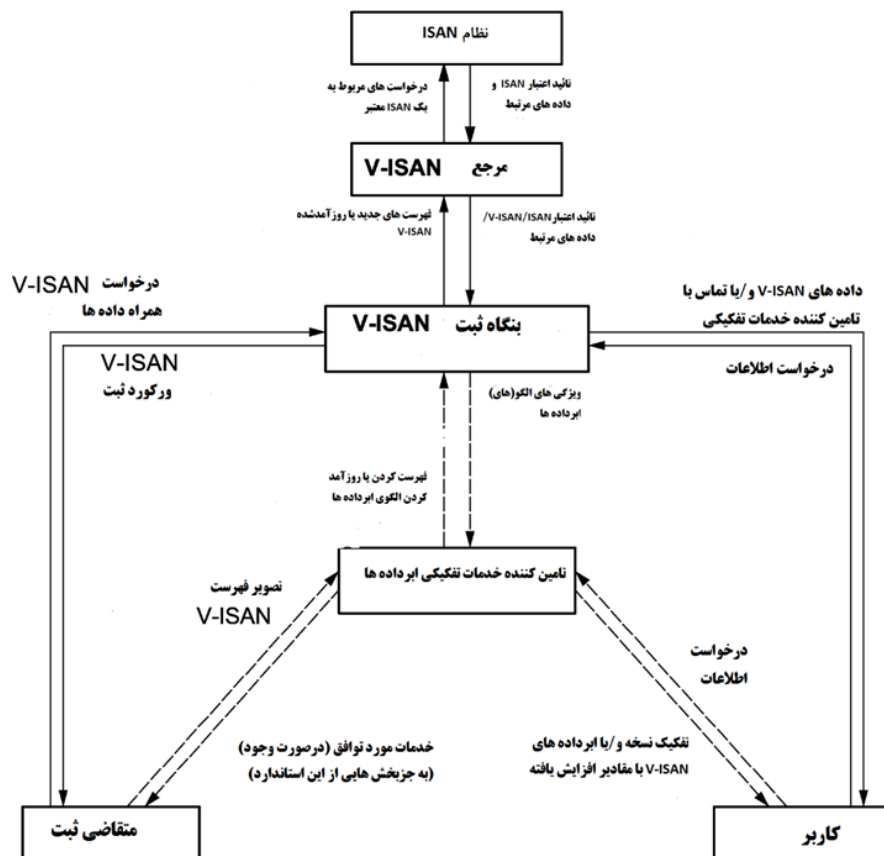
نظام ISAN

درخواست های مربوط به یک ISAN معتبر

تائید اعتبار ISAN و داده های مرتبط

مرجع V-ISAN

فهرست های جدید یا روزآمدشده V-ISAN

تائید اعتبار V-ISAN/ISAN/ داده های مرتبط

درخواست V-ISAN همراه داده ها

داده های V-ISAN و /یا تماس با تامین کننده خدمات تفکیکی

بنگاه ثبت V-ISAN

V-ISAN ورکورد ثبت

درخواست اطلاعات

ویژگی های الگو(های) ابرداده ها

فهرست کردن یا روزآمد کردن الگوی ابرداده ها

تامین کننده خدمات تفکیکی ابرداده ها

تصویر فهرست V-ISAN

درخواست اطلاعات

خدمات مورد توافق (درصورت وجود) (به جزبخش هایی از این استاندارد)

تفکیک نسخه و/یا ابرداده های V-ISAN با مقادیر افزایش یافته

متقاضی ثبت

کاربر